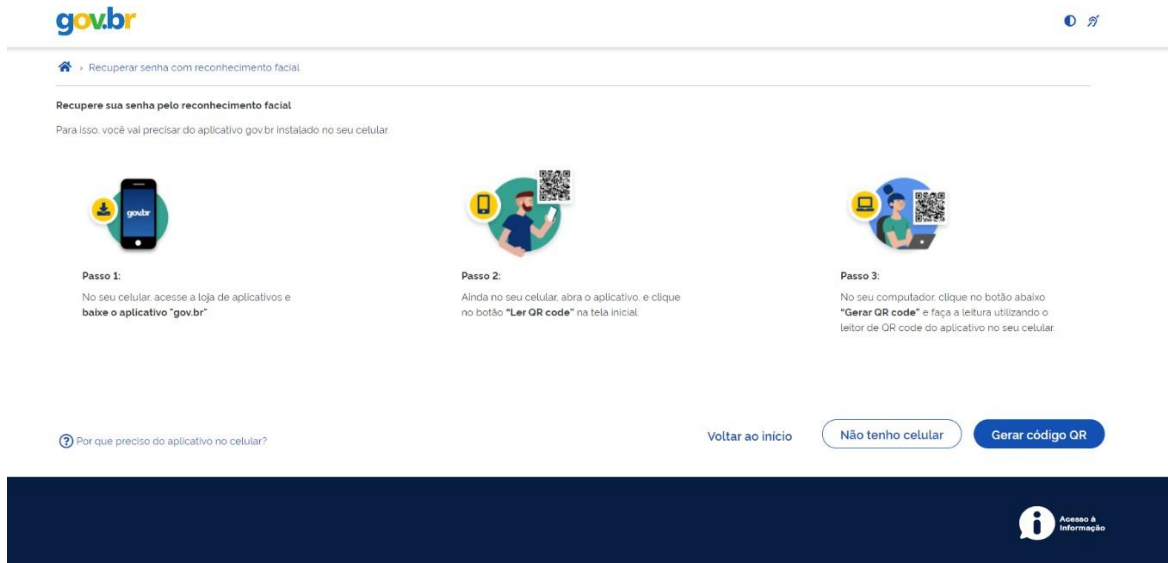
gov.br

› Recuperar senha com reconhecimento facial

Recupere sua senha pelo reconhecimento facial

Para isso, você vai precisar do aplicativo gov.br instalado no seu celular

gov.br

Passo 1:

No seu celular, acesse a loja de aplicativos e **baixe o aplicativo "gov.br"**

Passo 2:

Ainda no seu celular, abra o aplicativo, e clique no botão **"Ler QR code"** na tela inicial

Passo 3:

No seu computador, clique no botão abaixo **"Gerar QR code"** e faça a leitura utilizando o leitor de QR code do aplicativo no seu celular.

Por que preciso do aplicativo no celular?

Voltar ao início

Não tenho celular

Gerar código QR

Acesso à Informação